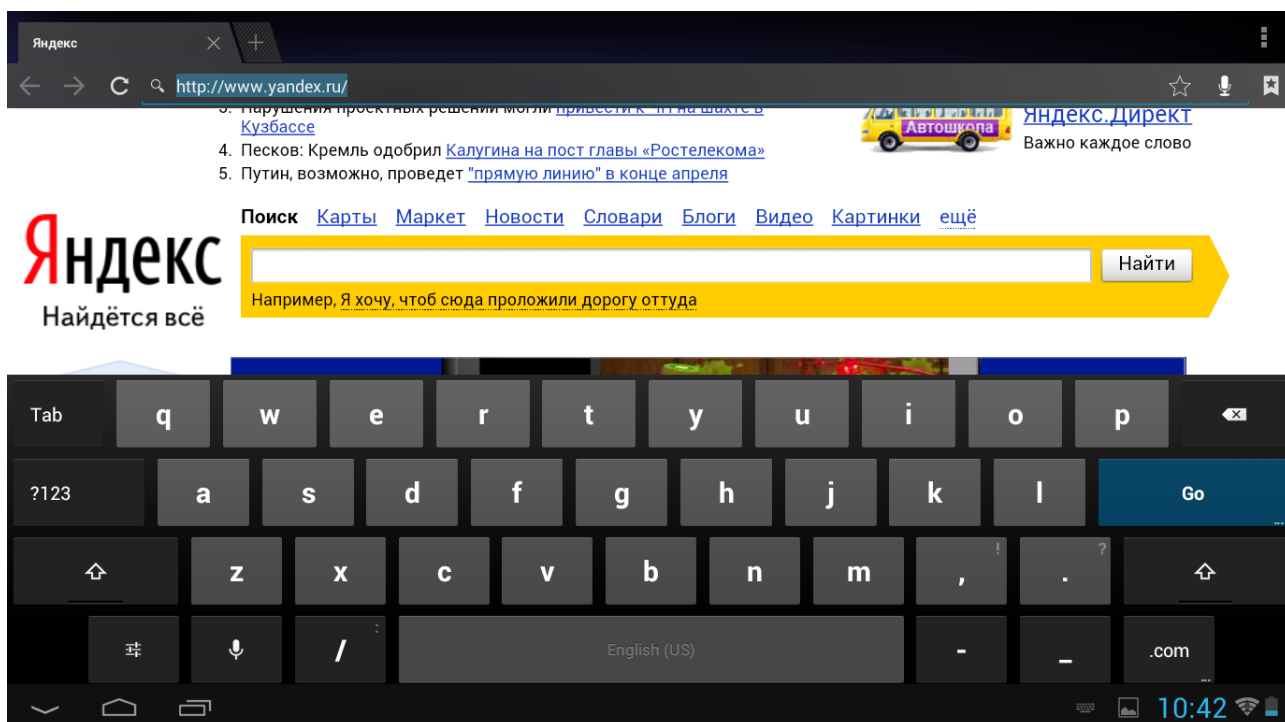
Яндекс

http://www.yandex.ru/

3. Нарушения проектных решений могли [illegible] на шахте в Кузбассе
4. Песков: Кремль одобрил Калугина на пост главы «Ростелекома»
5. Путин, возможно, проведет "прямую линию" в конце апреля

Автошкола
Яндекс.Директ
Важно каждое слово

Яндекс
Найдётся всё

Поиск Карты Маркет Новости Словари Блоги Видео Картинки ещё

Найти

Например, Я хочу, чтоб сюда проложили дорогу оттуда

Tab q w e r t y u i o p
?123 a s d f g h j k l Go
z x c v b n m , ! . ?
/ English (US) - _ .com

10:42